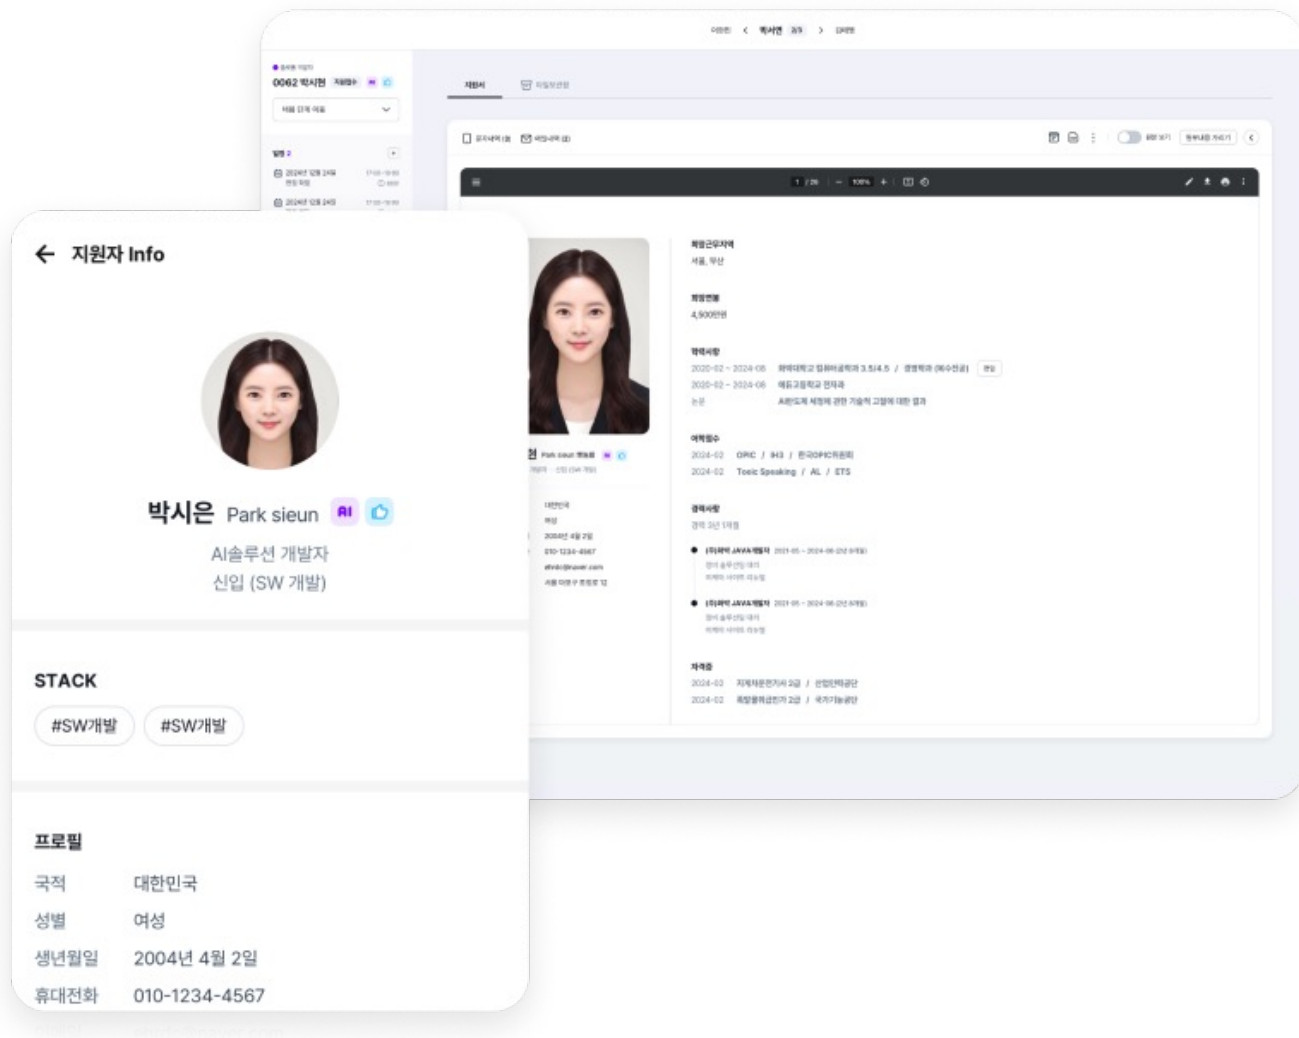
이전 < 박시은 2/3 > 다음

0062 박시은

지원서

희망근무지역
서울, 부산

희망연봉
4,500만원

학력사항
2020-02 ~ 2024-08
2020-02 ~ 2024-08
논문 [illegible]

어학점수
2024-02 OPIC / IH3 / 한국OPIC위원회
2024-02 Toeic Speaking / AL / ETS

경력사항
경력 3년 1개월

자격증
2024-02 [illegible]
2024-02 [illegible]

← 지원자 Info

박시은 Park sieun AI

AI솔루션 개발자
신입 (SW 개발)

STACK
#SW개발 #SW개발

프로필
국적 대한민국
성별 여성
생년월일 2004년 4월 2일
휴대전화 010-1234-4567